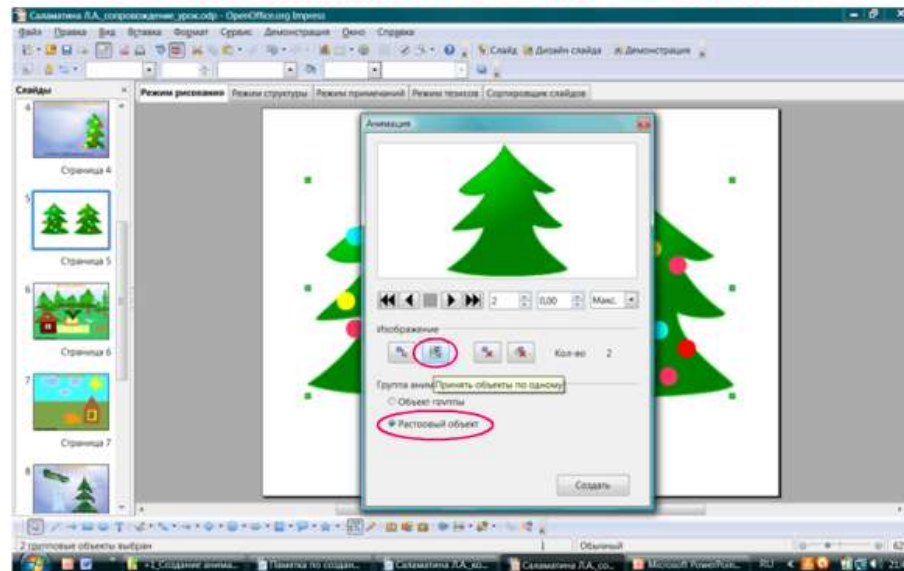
Саламатина Л.А._сопровождение_урок.odp - OpenOffice.org Impress

Файл Правка Вид Вставка Формат Сервис Демонстрация Окно Справка

Слайд Дизайн слайда Демонстрация

Слайды

Режим рисования Режим структуры Режим примечаний Режим тезисов Сортировщик слайдов

Страница 4

Страница 5

Страница 6

Страница 7

Анимация

2 0,00 Макс.

Изображение

Кол-во 2

Группа аним Принять объекты по одному

Объект группы

Растровый объект

Создать

2 групповые объекты выбран

Обычный

+1_Создание анима... Памятка по создан... Саламатина Л.А._со... Саламатина Л.А., со... Microsoft PowerPoint... RU